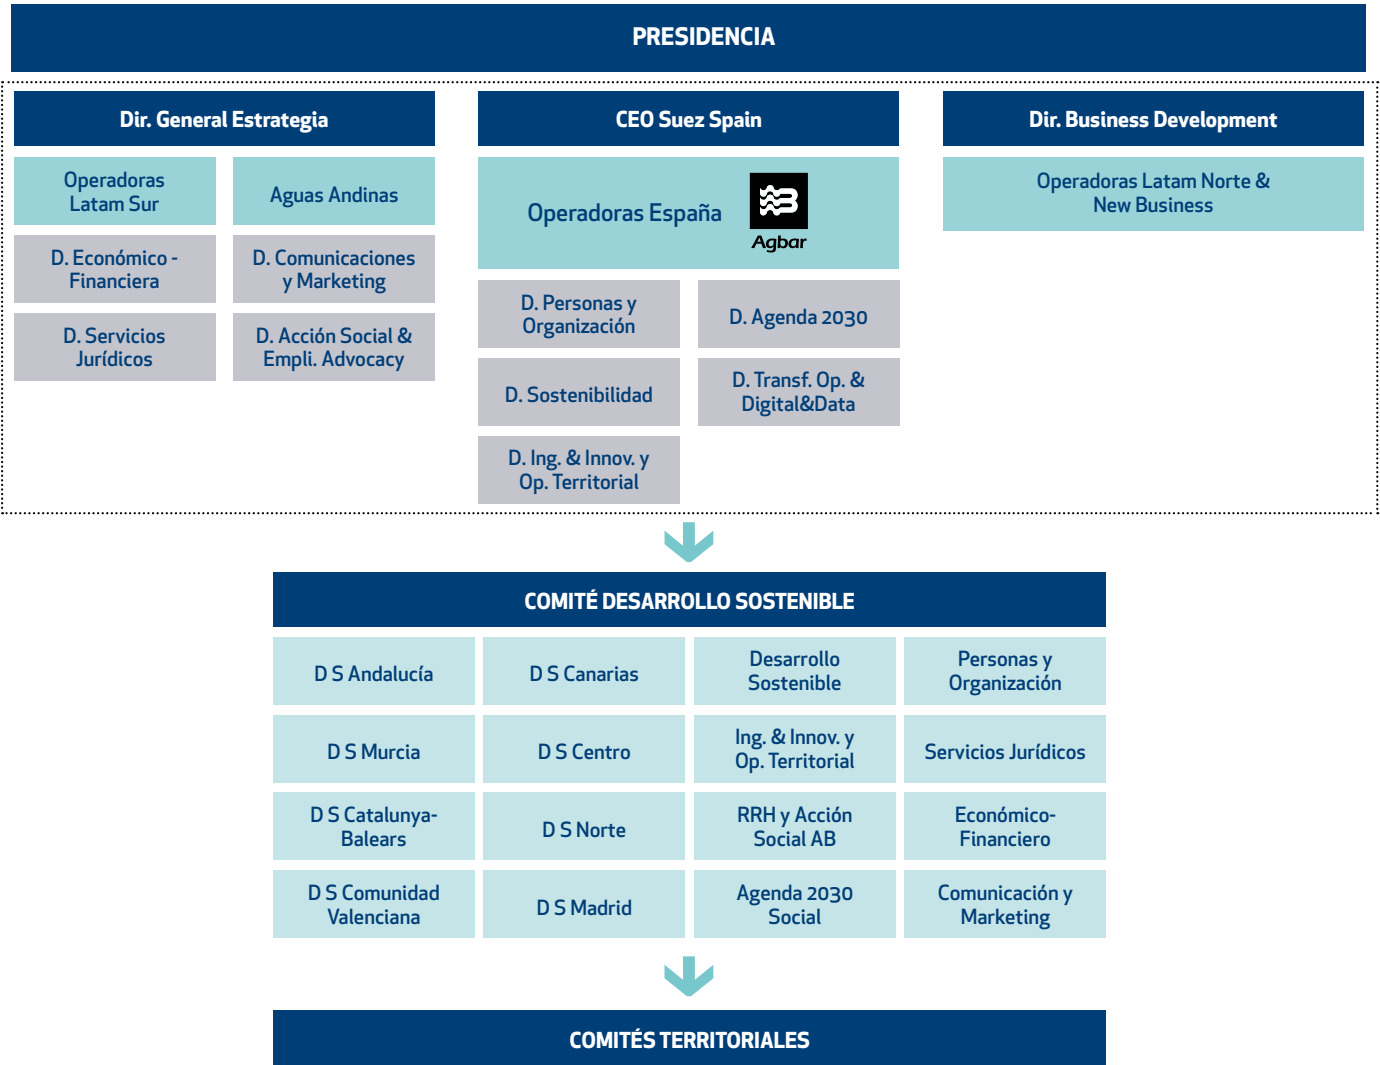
PRESIDENCIA

Dir. General Estrategia

Operadoras Latam Sur

Aguas Andinas

D. Económico - Financiera

D. Comunicaciones y Marketing

D. Servicios Jurídicos

D. Acción Social & Empli. Advocacy

CEO Suez Spain

Operadoras España

Agbar

D. Personas y Organización

D. Agenda 2030

D. Sostenibilidad

D. Transf. Op. & Digital&Data

D. Ing. & Innov. y Op. Territorial

Dir. Business Development

Operadoras Latam Norte & New Business

COMITÉ DESARROLLO SOSTENIBLE

| D S Andalucía | D S Canarias | Desarrollo Sostenible | Personas y Organización |
|---|---|---|---|
| D S Murcia | D S Centro | Ing. & Innov. y Op. Territorial | Servicios Jurídicos |
| D S Catalunya-Balears | D S Norte | RRH y Acción Social AB | Económico-Financiero |
| D S Comunidad Valenciana | D S Madrid | Agenda 2030 Social | Comunicación y Marketing |

COMITÉS TERRITORIALES